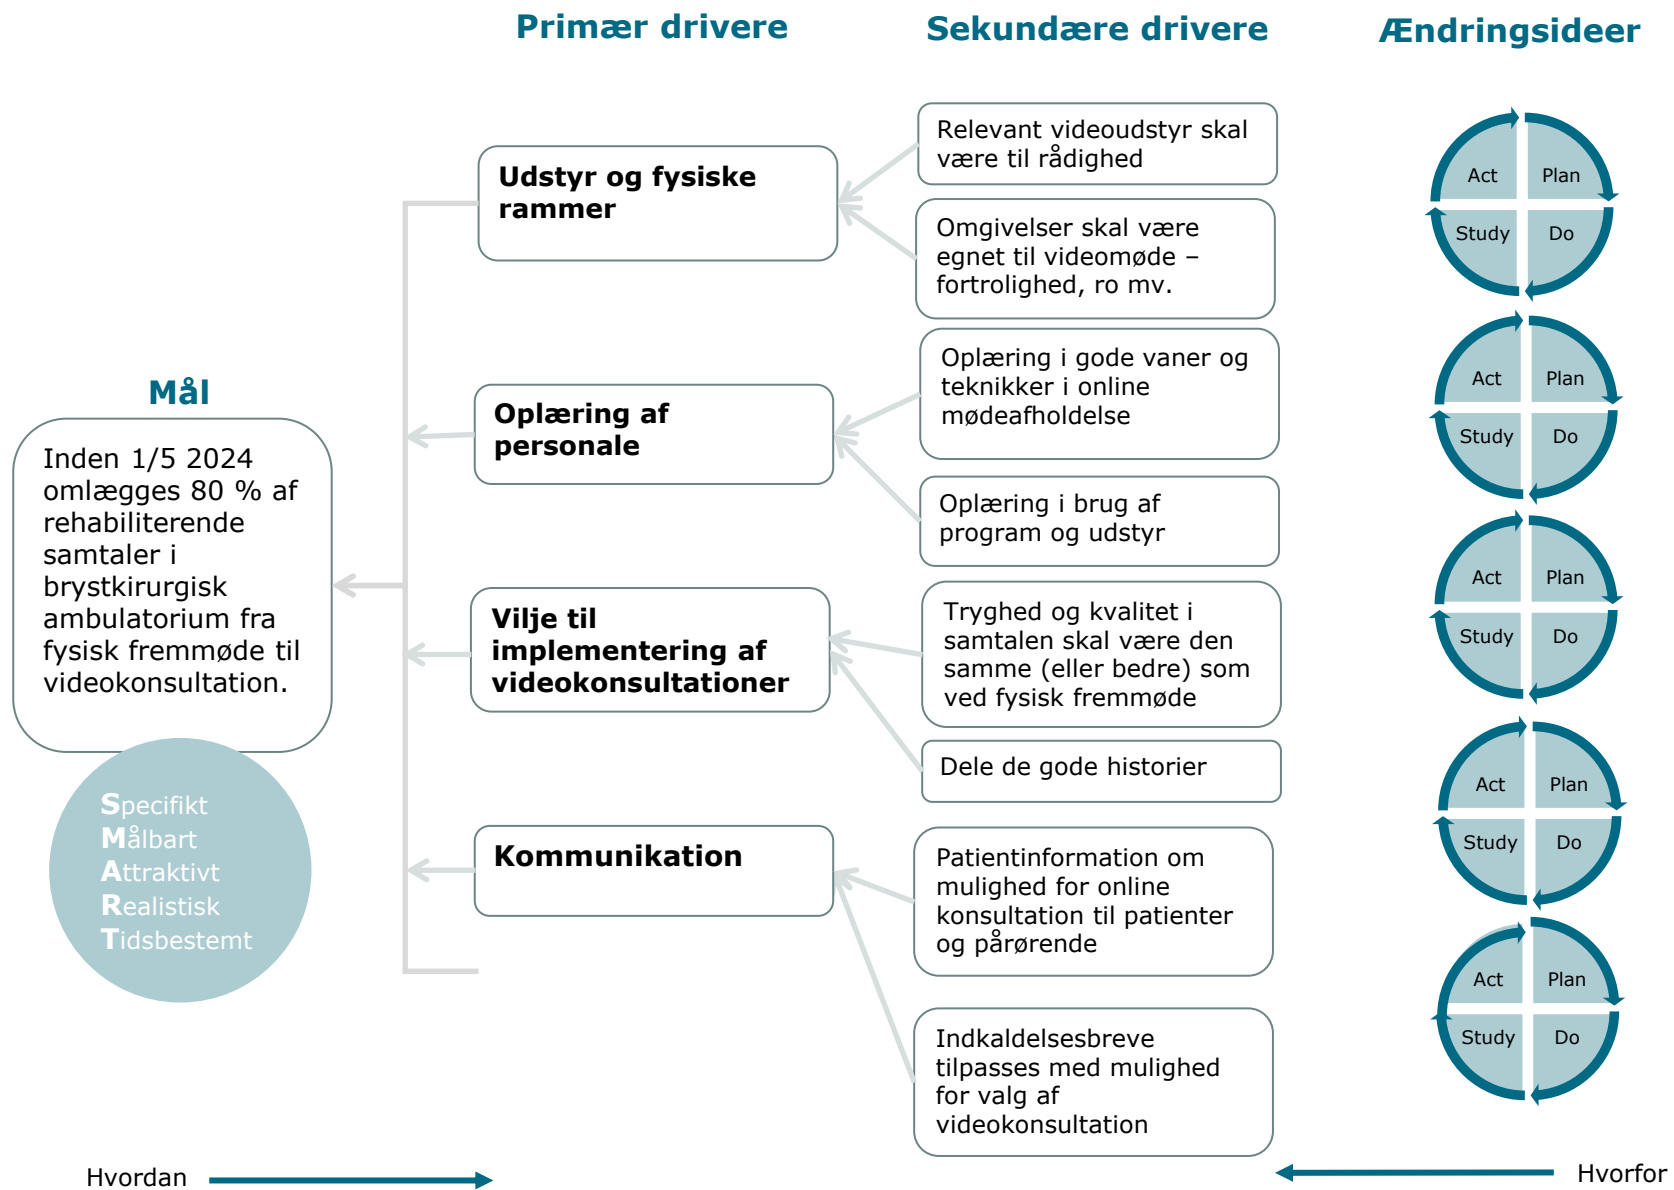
Primær drivere

Sekundære drivere

Ændringsideer

Mål

Inden 1/5 2024 omlægges 80 % af rehabiliterende samtaler i brystkirurgisk ambulatorium fra fysisk fremmøde til videokonsultation.

Specifikt
Målbart
Attraktivt
Realistisk
Tidsbestemt

Udstyr og fysiske rammer

Relevant videoudstyr skal være til rådighed

Omgivelser skal være egnet til videomøde – fortrolighed, ro mv.

Oplæring af personale

Oplæring i gode vaner og teknikker i online mødeafholdelse

Oplæring i brug af program og udstyr

Vilje til implementering af videokonsultationer

Tryghed og kvalitet i samtalen skal være den samme (eller bedre) som ved fysisk fremmøde

Dele de gode historier

Kommunikation

Patientinformation om mulighed for online konsultation til patienter og pårørende

Indkaldelsesbreve tilpasses med mulighed for valg af videokonsultation

Act Plan Study Do

Act Plan Study Do

Act Plan Study Do

Act Plan Study Do

Act Plan Study Do

Hvordan

Hvorfor